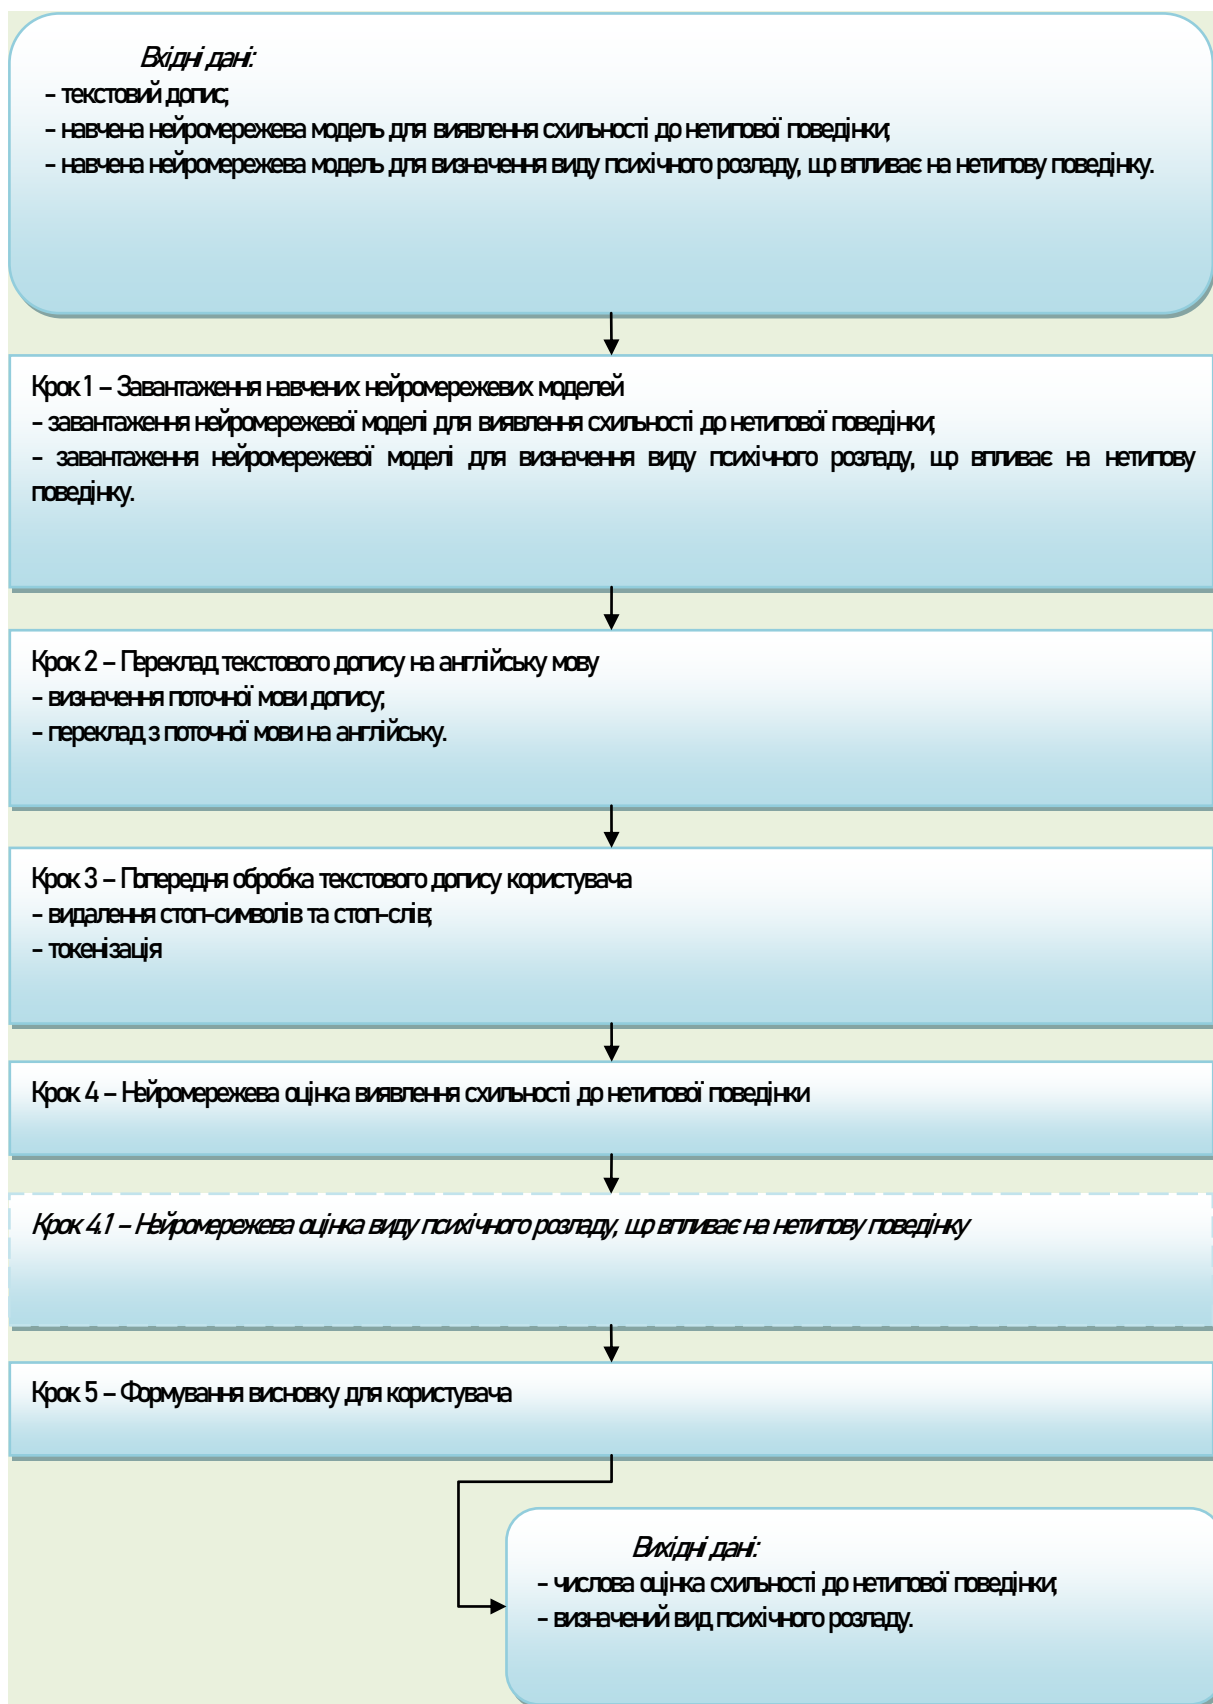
Вхідні дані:
– текстовий допис;
– навчена нейромережева модель для виявлення схильності до нетипової поведінки;
– навчена нейромережева модель для визначення виду психічного розладу, що впливає на нетипову поведінку.

Крок 1 – Завантаження навчених нейромережевих моделей
– завантаження нейромережевої моделі для виявлення схильності до нетипової поведінки;
– завантаження нейромережевої моделі для визначення виду психічного розладу, що впливає на нетипову поведінку.

Крок 2 – Переклад текстового допису на англійську мову
– визначення поточної мови допису;
– переклад з поточної мови на англійську.

Крок 3 – Попередня обробка текстового допису користувача
– видалення стоп-символів та стоп-слів;
– токенізація

Крок 4 – Нейромережева оцінка виявлення схильності до нетипової поведінки

Крок 4.1 – Нейромережева оцінка виду психічного розладу, що впливає на нетипову поведінку

Крок 5 – Формування висновку для користувача

Вихідні дані:
– числова оцінка схильності до нетипової поведінки;
– визначений вид психічного розладу.